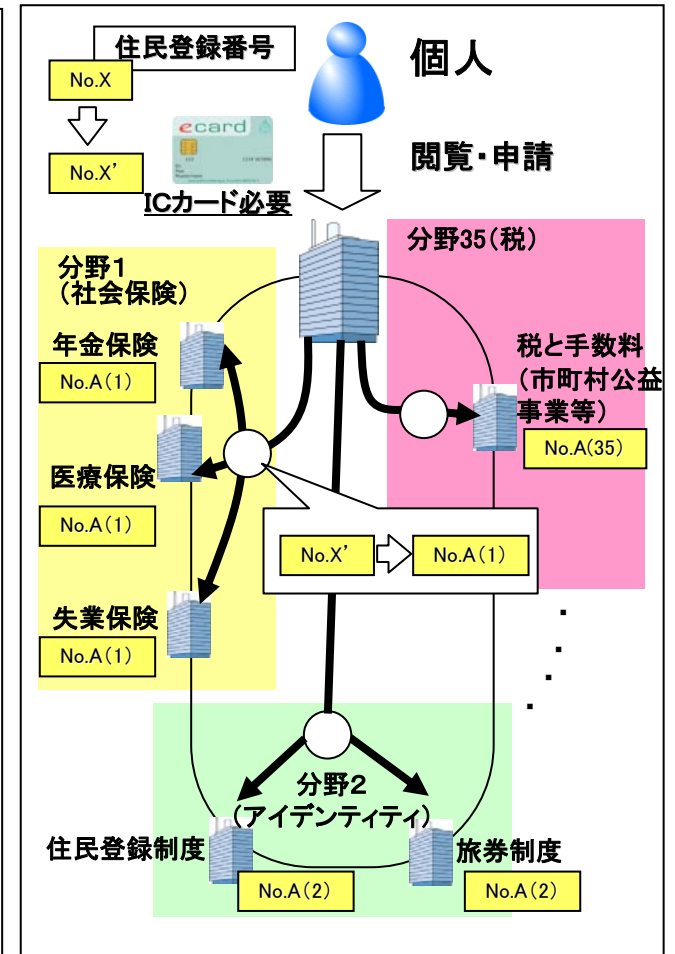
住民登録番号

No.X

No.X'

ecard

ICカード必要

個人

閲覧・申請

分野1
（社会保険）

年金保険

No.A(1)

医療保険

No.A(1)

失業保険

No.A(1)

分野35（税）

税と手数料
（市町村公益事業等）

No.A(35)

No.X'

No.A(1)

分野2
（アイデンティティ）

住民登録制度

No.A(2)

旅券制度

No.A(2)